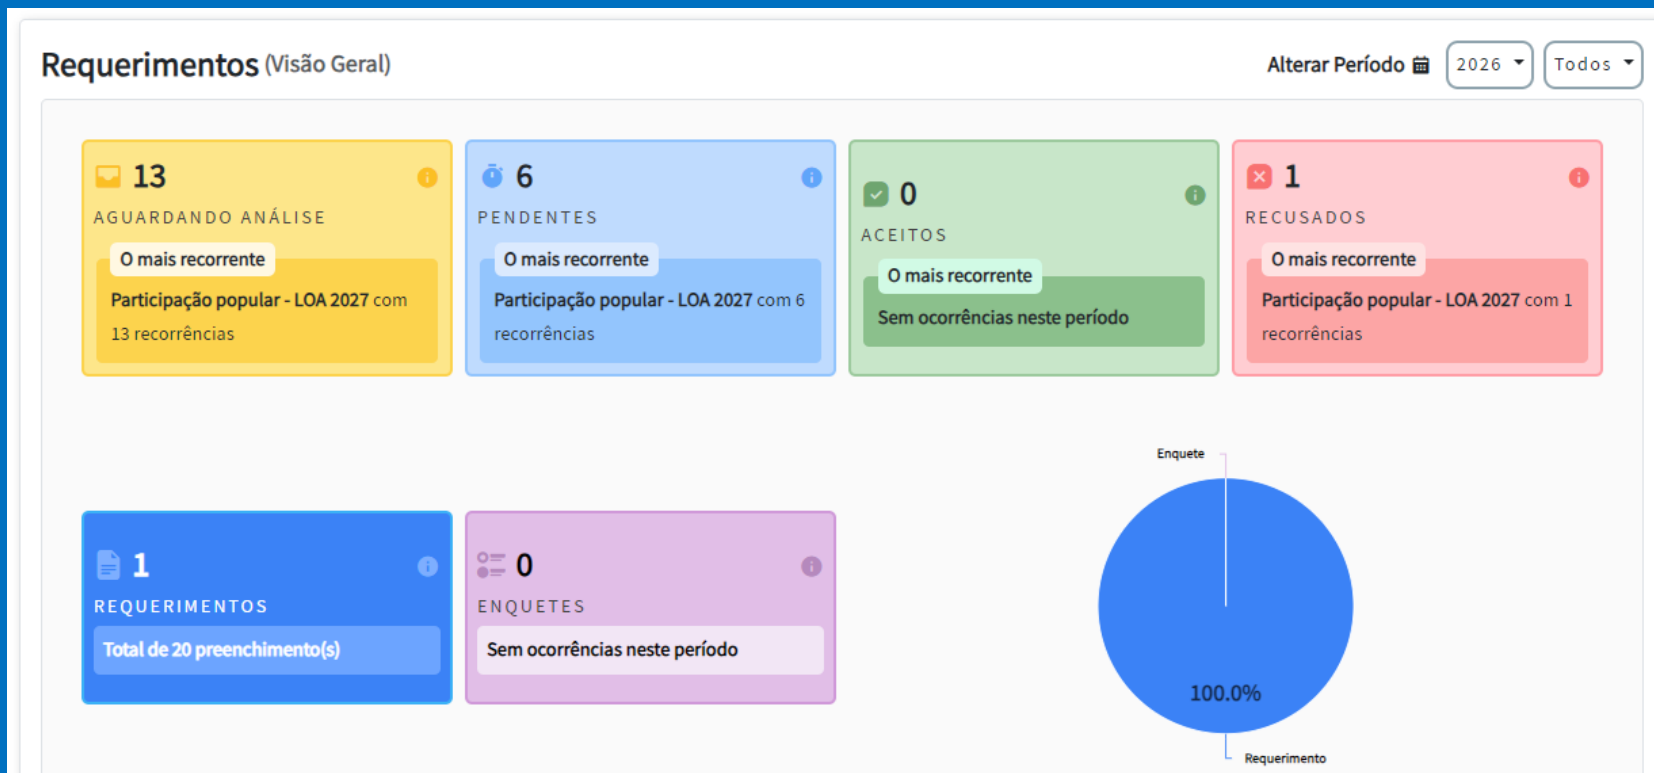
Requerimentos (Visão Geral)

Alterar Período 2026 Todos

13
AGUARDANDO ANÁLISE
O mais recorrente
Participação popular - LOA 2027 com 13 recorrências

6
PENDENTES
O mais recorrente
Participação popular - LOA 2027 com 6 recorrências

0
ACEITOS
O mais recorrente
Sem ocorrências neste período

1
RECUSADOS
O mais recorrente
Participação popular - LOA 2027 com 1 recorrências

1
REQUERIMENTOS
Total de 20 preenchimento(s)

0
ENQUETES
Sem ocorrências neste período

Enquete
100.0%
Requerimento